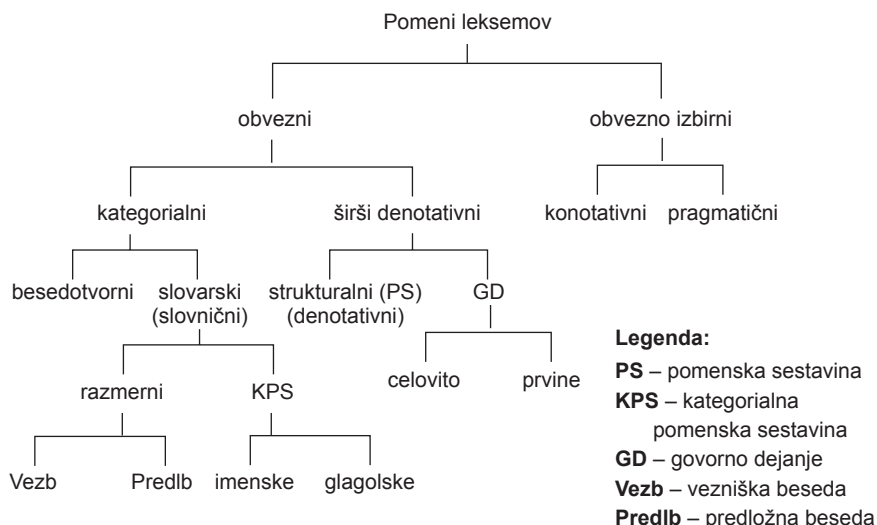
Pomeni leksemov

obvezni

obvezno izbirni

kategorialni

širši denotativni

konotativni

pragmatični

besedotvorni

slovarski (slovnični)

strukturalni (PS) (denotativni)

GD

razmerni

KPS

celovito

prvine

Vezb

Predlb

imenske

glagolske

Legenda:
PS – pomenska sestavina
KPS – kategorialna pomenska sestavina
GD – govorno dejanje
Vezb – vezniška beseda
Predlb – predložna beseda